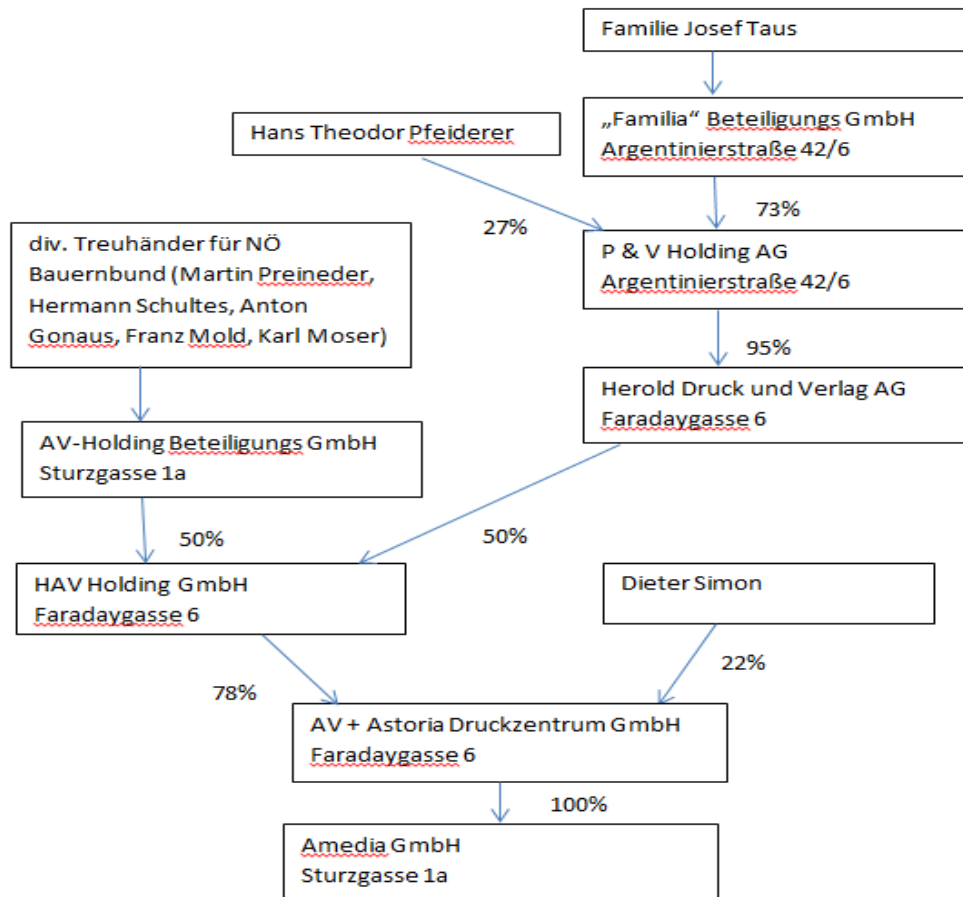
Familie Josef Taus

„Familia“ Beteiligungs GmbH
Argentinierstraße 42/6

Hans Theodor Pfeiderer

27%

73%

div. Treuhänder für NÖ Bauernbund (Martin Preineder, Hermann Schultes, Anton Gonaus, Franz Mold, Karl Moser)

P & V Holding AG
Argentinierstraße 42/6

95%

Herold Druck und Verlag AG
Faradaygasse 6

AV-Holding Beteiligungs GmbH
Sturzgasse 1a

50%

50%

HAV Holding GmbH
Faradaygasse 6

Dieter Simon

22%

78%

AV + Astoria Druckzentrum GmbH
Faradaygasse 6

100%

Amedia GmbH
Sturzgasse 1a